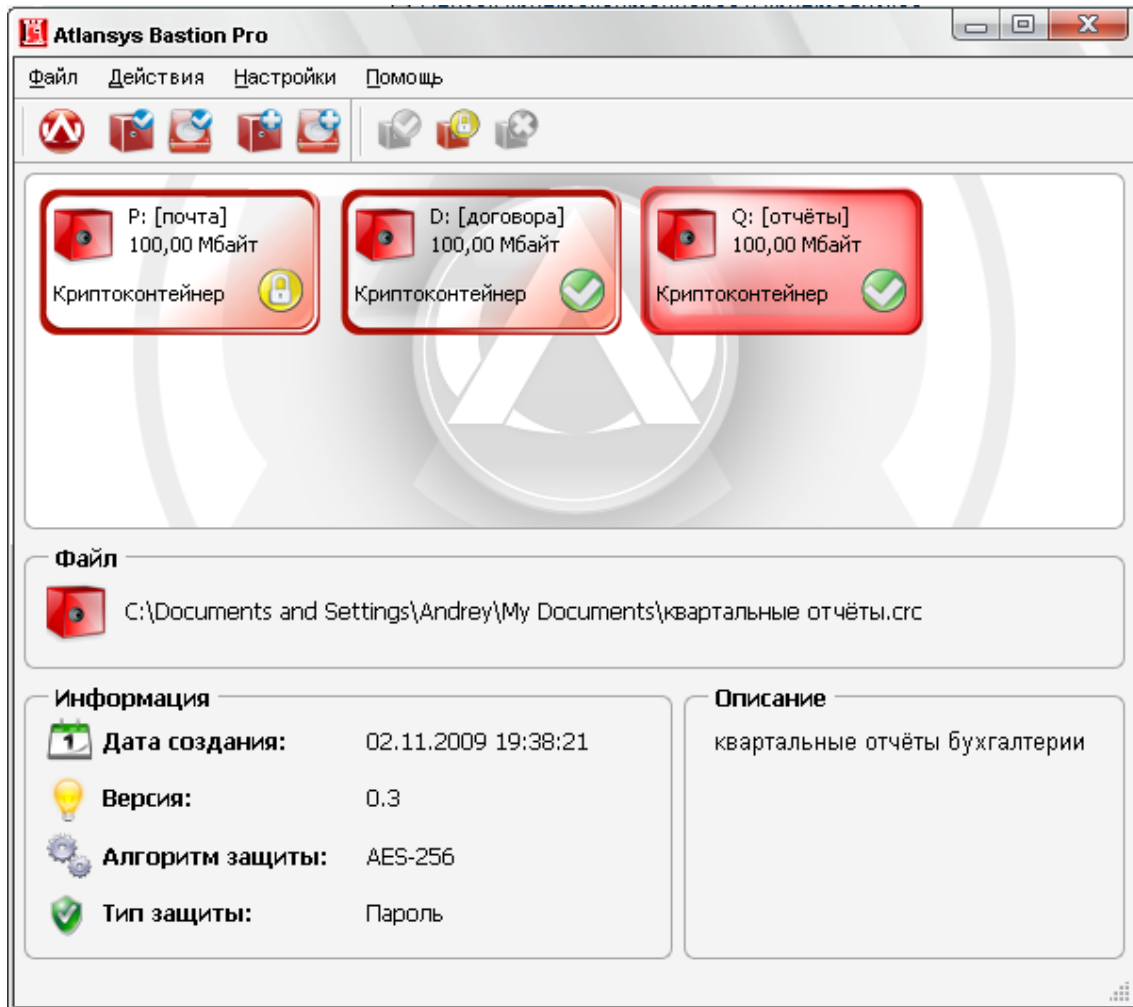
Atlansys Bastion Pro

Файл Действия Настройки Помощь

P: [почта]
100,00 Мбайт
Криптоконтейнер

D: [договора]
100,00 Мбайт
Криптоконтейнер

Q: [отчёты]
100,00 Мбайт
Криптоконтейнер

Файл

C:\Documents and Settings\Andrey\My Documents\квартальные отчёты.crc

Информация

Дата создания: 02.11.2009 19:38:21

Версия: 0.3

Алгоритм защиты: AES-256

Тип защиты: Пароль

Описание

квартальные отчёты бухгалтерии